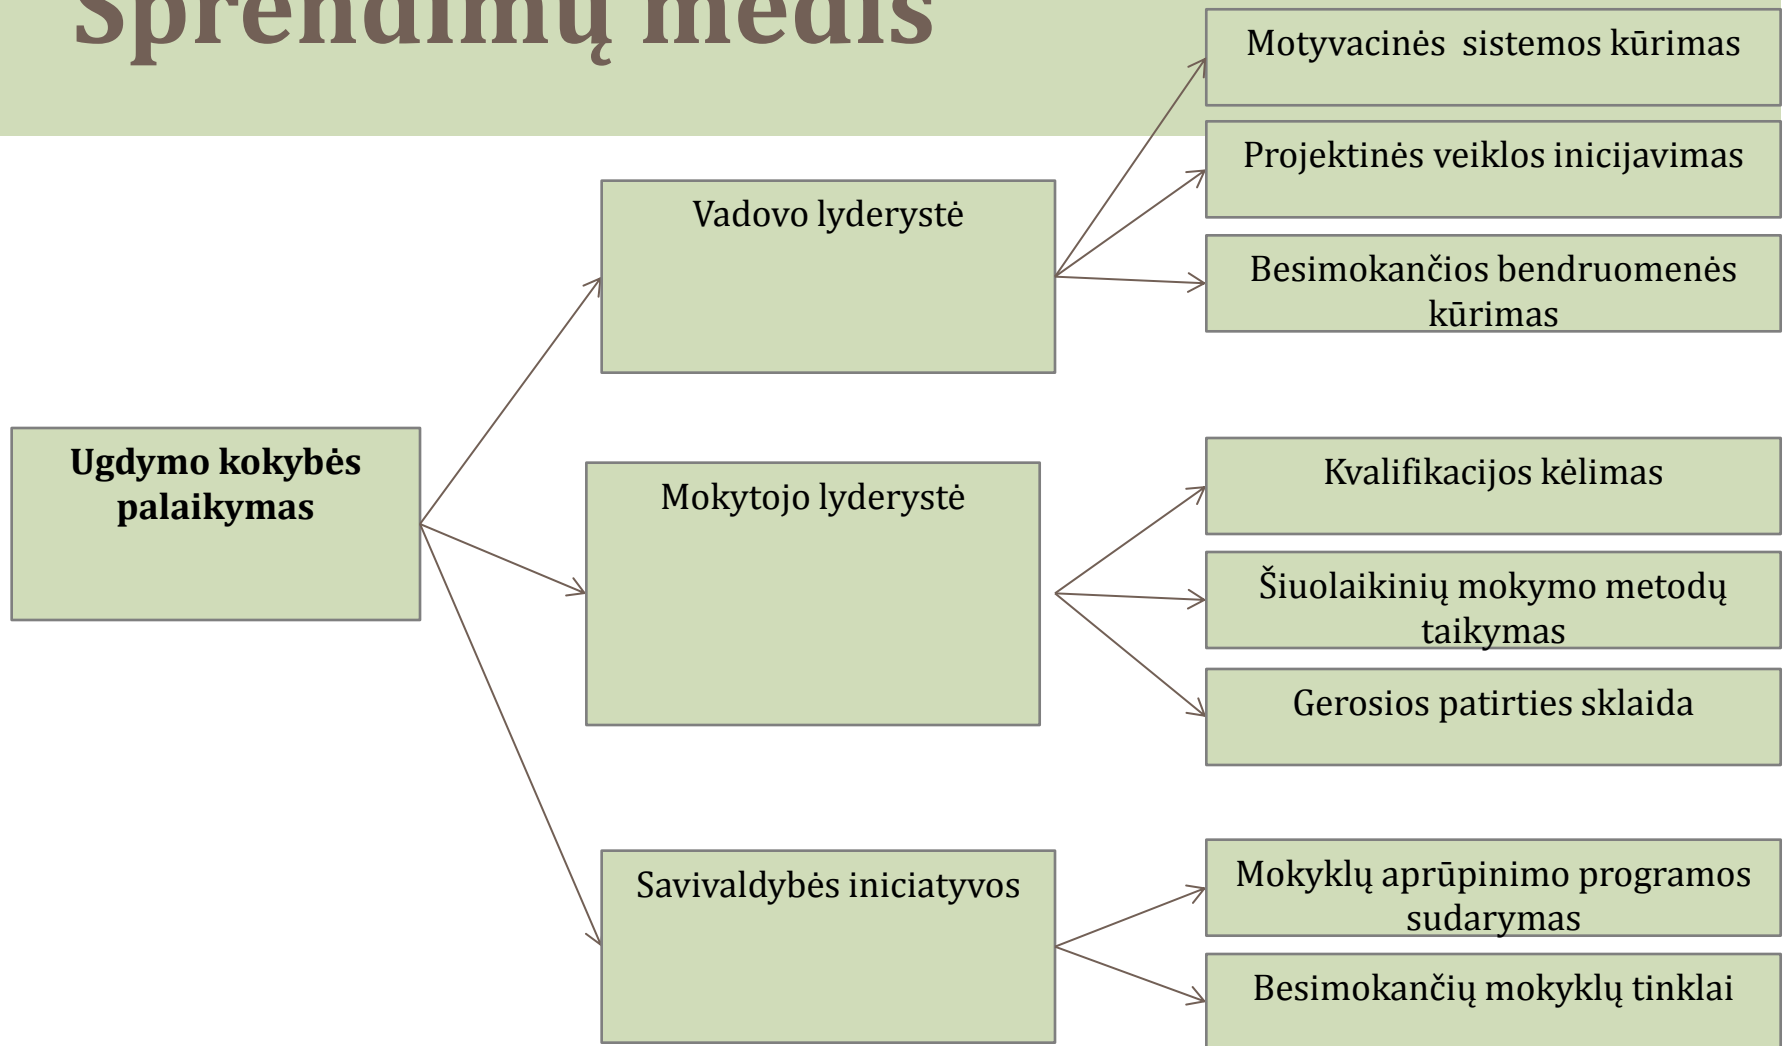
Sprendimų medis

Ugdymo kokybės palaikymas

Vadovo lyderystė

Motyvacinės sistemos kūrimas

Projektinės veiklos inicijavimas

Besimokančios bendruomenės kūrimas

Mokytojo lyderystė

Kvalifikacijos kėlimas

Šiuolaikinių mokymo metodų taikymas

Gerosios patirties sklaida

Savivaldybės iniciatyvos

Mokyklų aprūpinimo programos sudarymas

Besimokančių mokyklų tinklai